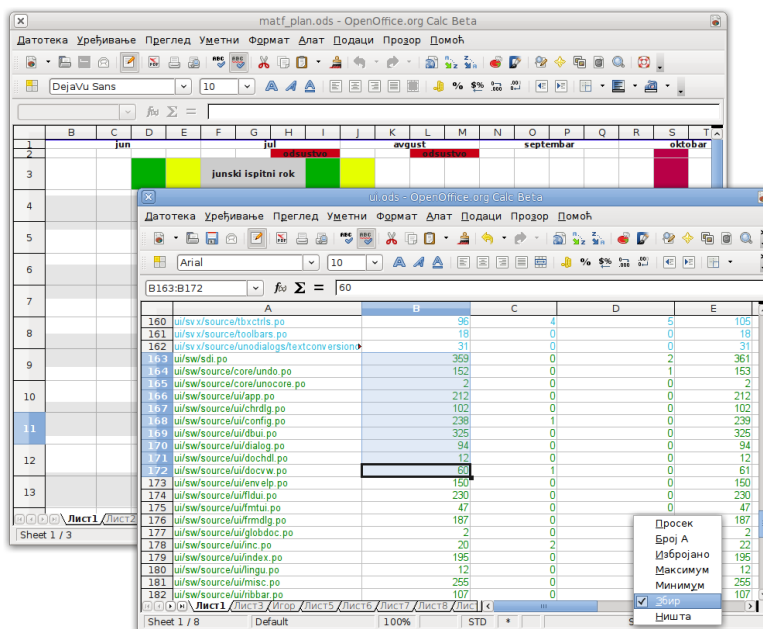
matf_plan.ods - OpenOffice.org Calc Beta

Датотека Уређивање Преглед Уметни Формат Алат Подаци Прозор Помоћ

DejaVu Sans
10

| | B | C | D | E | F | G | H | I | J | K | L | M | N | O | P | Q | R | S | T |
|---|---|---|---|---|---|---|---|---|---|---|---|---|---|---|---|---|---|---|---|
| 1 | | jun | | | | jul | | | | avgust | | | | septembar | | | | oktobar | |
| 2 | | | | | | | odsustvo | | | | odsustvo | | | | | | | | |
| 3 | | | | | junski ispitni rok | | | | | | | | | | | | | | |
| 4 | | | | | | | | | | | | | | | | | | | |
| 5 | | | | | | | | | | | | | | | | | | | |
| 6 | | | | | | | | | | | | | | | | | | | |
| 7 | | | | | | | | | | | | | | | | | | | |
| 8 | | | | | | | | | | | | | | | | | | | |
| 9 | | | | | | | | | | | | | | | | | | | |
| 10 | | | | | | | | | | | | | | | | | | | |
| 11 | | | | | | | | | | | | | | | | | | | |
| 12 | | | | | | | | | | | | | | | | | | | |
| 13 | | | | | | | | | | | | | | | | | | | |

Лист1 Лист2
Sheet 1 / 3

ui.ods - OpenOffice.org Calc Beta

Датотека Уређивање Преглед Уметни Формат Алат Подаци Прозор Помоћ

Arial
10

B163:B172
60

| | A | B | C | D | E |
|---|---|---|---|---|---|
| 160 | ui/svx/source/tbxctrls.po | 96 | 4 | 5 | 105 |
| 161 | ui/svx/source/toolbars.po | 18 | 0 | 0 | 18 |
| 162 | ui/svx/source/unodialogs/textconversion | 31 | 0 | 0 | 31 |
| 163 | ui/sw/source/sdi.po | 359 | 0 | 2 | 361 |
| 164 | ui/sw/source/core/undo.po | 152 | 0 | 1 | 153 |
| 165 | ui/sw/source/core/unocore.po | 2 | 0 | 0 | 2 |
| 166 | ui/sw/source/ui/app.po | 212 | 0 | 0 | 212 |
| 167 | ui/sw/source/ui/chrdlg.po | 102 | 0 | 0 | 102 |
| 168 | ui/sw/source/ui/config.po | 238 | 1 | 0 | 239 |
| 169 | ui/sw/source/ui/dbui.po | 325 | 0 | 0 | 325 |
| 170 | ui/sw/source/ui/dialog.po | 94 | 0 | 0 | 94 |
| 171 | ui/sw/source/ui/dochdl.po | 12 | 0 | 0 | 12 |
| 172 | ui/sw/source/ui/docvw.po | 60 | 1 | 0 | 61 |
| 173 | ui/sw/source/ui/envelp.po | 150 | 0 | 0 | 150 |
| 174 | ui/sw/source/ui/fldui.po | 230 | 0 | 0 | 230 |
| 175 | ui/sw/source/ui/fmtui.po | 47 | 0 | 0 | 47 |
| 176 | ui/sw/source/ui/frmdlg.po | 187 | 0 | | 187 |
| 177 | ui/sw/source/ui/globdoc.po | 2 | 0 | | 2 |
| 178 | ui/sw/source/ui/inc.po | 20 | 2 | | 22 |
| 179 | ui/sw/source/ui/index.po | 195 | 0 | | 195 |
| 180 | ui/sw/source/ui/lingu.po | 12 | 0 | | 12 |
| 181 | ui/sw/source/ui/misc.po | 255 | 0 | | 255 |
| 182 | ui/sw/source/ui/ribbar.po | 107 | 0 | | 107 |

Просек
Број А
Избројано
Максимум
Минимум
Збир
Ништа

Лист1 Лист3 Игор Лист5 Лист6 Лист7 Лист8 Лис
Sheet 1 / 8 Default 100% STD *